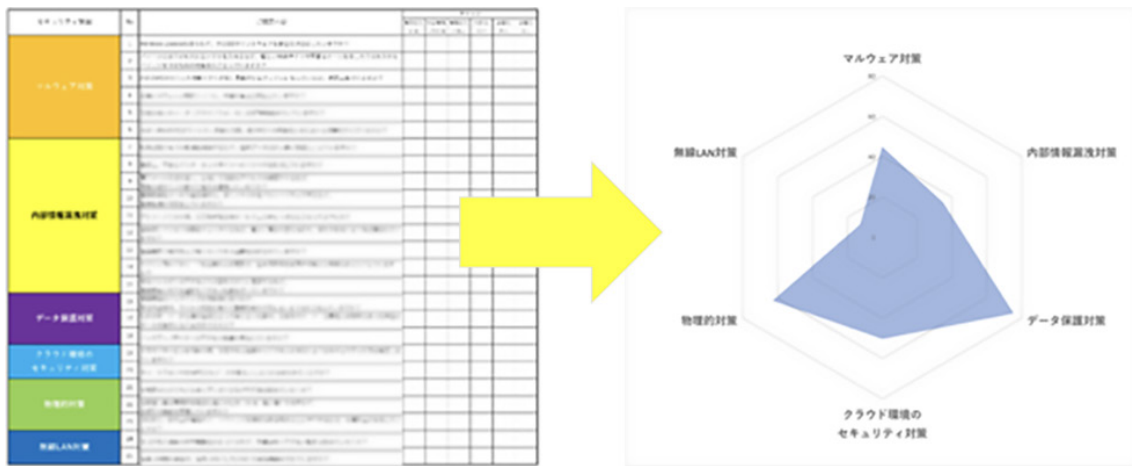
| セキュリティ対策 | No | ご質問内容 | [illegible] | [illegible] | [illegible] | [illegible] | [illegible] |
|---|---|---|---|---|---|---|---|
| マルウェア対策 | 1 | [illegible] | | | | | |
| | 2 | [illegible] | | | | | |
| | 3 | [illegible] | | | | | |
| | 4 | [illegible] | | | | | |
| | 5 | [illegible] | | | | | |
| | 6 | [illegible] | | | | | |
| 内部情報漏洩対策 | 7 | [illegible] | | | | | |
| | 8 | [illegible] | | | | | |
| | 9 | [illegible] | | | | | |
| | 10 | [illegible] | | | | | |
| | 11 | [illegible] | | | | | |
| | 12 | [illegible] | | | | | |
| | 13 | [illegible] | | | | | |
| | 14 | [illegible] | | | | | |
| | 15 | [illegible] | | | | | |
| | 16 | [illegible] | | | | | |
| データ保護対策 | 17 | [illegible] | | | | | |
| | 18 | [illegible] | | | | | |
| | 19 | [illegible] | | | | | |
| クラウド環境のセキュリティ対策 | 20 | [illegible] | | | | | |
| | 21 | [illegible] | | | | | |
| 物理的対策 | 22 | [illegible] | | | | | |
| | 23 | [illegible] | | | | | |
| | 24 | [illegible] | | | | | |
| 無線LAN対策 | 25 | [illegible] | | | | | |
| | 26 | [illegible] | | | | | |

マルウェア対策
内部情報漏洩対策
データ保護対策
クラウド環境の
セキュリティ対策
物理的対策
無線LAN対策